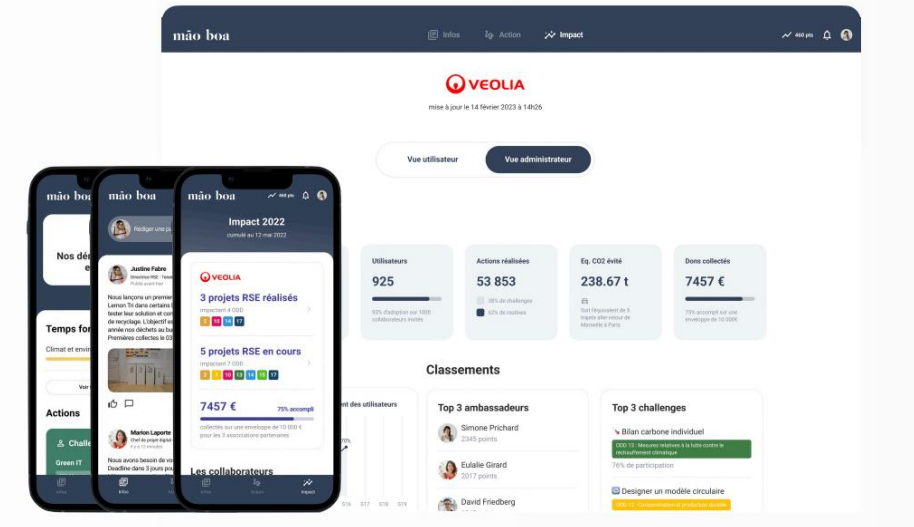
mão boa

Infos Action Impact

460 pts

VEOLIA

mise à jour le 14 février 2023 à 14h26

Vue utilisateur Vue administrateur

Utilisateurs
925
93% d'adoption sur 1000 collaborateurs invités

Actions réalisées
53 853
38% de challenges
62% de routines

Eq. CO2 évité
238.67 t
Soit l'équivalent de 5 trajets aller-retour de Marseille à Paris

Dons collectés
7457 €
75% accompli sur une enveloppe de 10 000€

Classements

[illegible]ent des utilisateurs

Top 3 ambassadeurs
Simone Prichard
2345 points
Eulalie Girard
2017 points
David Friedberg

Top 3 challenges
Bilan carbone individuel
ODD 13 - Mesures relatives à la lutte contre le réchauffement climatique
76% de participation
Designer un modèle circulaire
ODD 12 - Consommation et production durables

mão boa
Nos dé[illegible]
Temps for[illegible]
Climat et envi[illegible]
Actions
Challe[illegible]
Green IT

mão boa
Rédiger un p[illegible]
Justine Fabre
Directrice RSE - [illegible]
Nous lançons un premier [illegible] Lemon Tri dans certains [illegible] tester leur solution et con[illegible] de recyclage. L'objectif e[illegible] année nos déchets au bu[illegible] Premières collectes le 03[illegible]
Marion Laporte
Chef de projet digital
Nous avons besoin de vo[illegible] Deadline dans 3 jours po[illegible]
Infos

mão boa
460 pts
Impact 2022
cumulé au 12 mai 2022
VEOLIA
3 projets RSE réalisés
impactant 4 ODD
3 10 14 17
5 projets RSE en cours
impactant 7 ODD
3 7 10 13 14 15 17
7457 €
75% accompli
collectés sur une enveloppe de 10 000 € pour les 3 associations partenaires
Les collaborateurs
Infos Action Impact